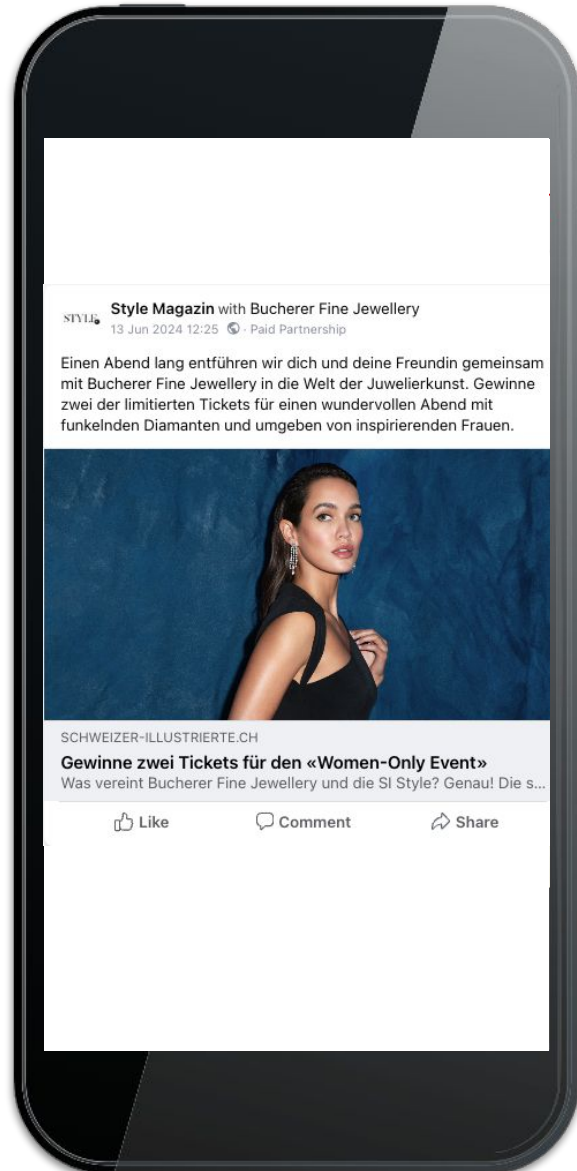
STYLE

Style Magazin with Bucherer Fine Jewellery
13 Jun 2024 12:25 · Paid Partnership

Einen Abend lang entführen wir dich und deine Freundin gemeinsam mit Bucherer Fine Jewellery in die Welt der Juwelierkunst. Gewinne zwei der limitierten Tickets für einen wundervollen Abend mit funkelnden Diamanten und umgeben von inspirierenden Frauen.

SCHWEIZER-ILLUSTRIERTE.CH
Gewinne zwei Tickets für den «Women-Only Event»
Was vereint Bucherer Fine Jewellery und die SI Style? Genau! Die s...

Like
Comment
Share